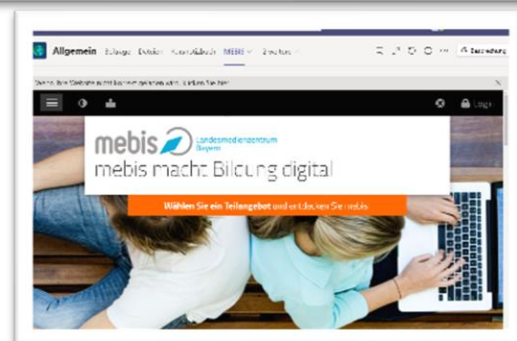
Allgemein Beiträge Dateien Kursnotizbuch MEBIS 2 weitere

Wenn Ihre Website nicht korrekt angezeigt wird, klicken Sie hier.

Login

mebis Landesmedienzentrum Bayern

mebis macht Bildung digital

Wählen Sie ein Teilangebot und entdecken Sie mebis